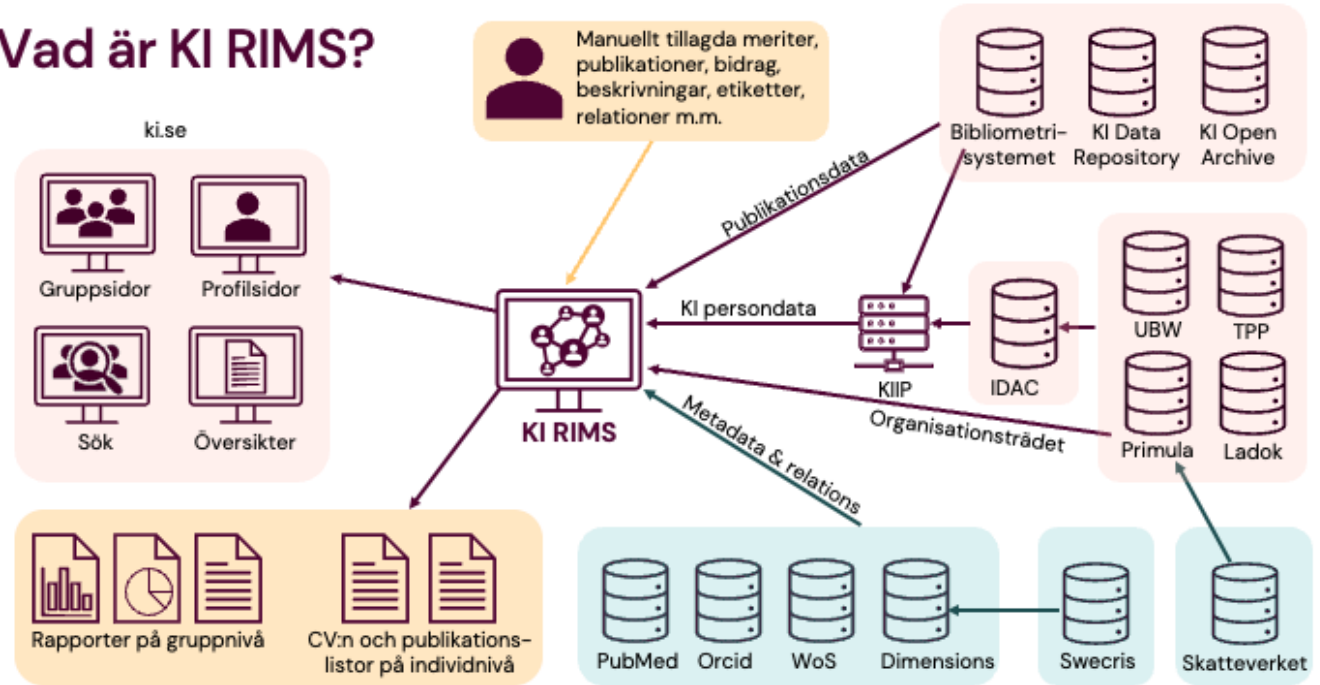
Vad är KI RIMS?

Manuellt tillagda meriter, publikationer, bidrag, beskrivningar, etiketter, relationer m.m.

Bibliometrisystemet

KI Data Repository

KI Open Archive

ki.se

Gruppsidor

Profilsidor

Sök

Översikter

Publikationsdata

KI persondata

KI RIMS

KIIP

IDAC

UBW

TPP

Primula

Ladok

Organisationsträdet

Metadata & relations

Rapporter på gruppnivå

CV:n och publikationslistor på individnivå

PubMed

Orcid

WoS

Dimensions

Swecris

Skatteverket